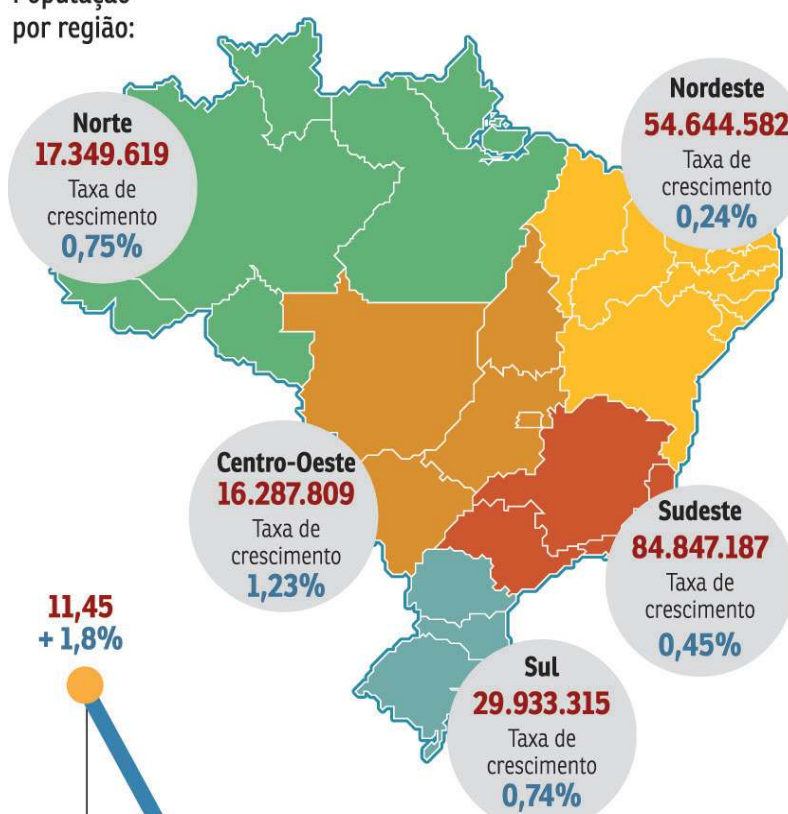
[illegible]
por região:

Norte
17.349.619
Taxa de crescimento
0,75%

Nordeste
54.644.582
Taxa de crescimento
0,24%

Centro-Oeste
16.287.809
Taxa de crescimento
1,23%

Sudeste
84.847.187
Taxa de crescimento
0,45%

11,45
+ 1,8%

Sul
29.933.315
Taxa de crescimento
0,74%